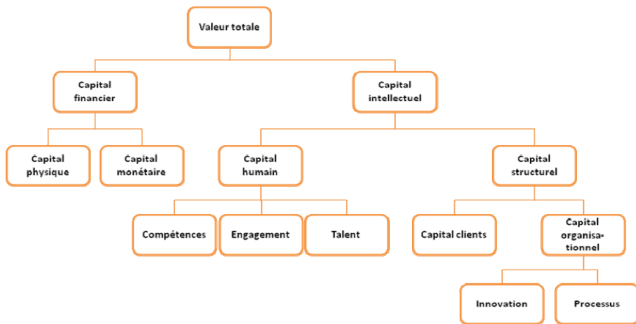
Valeur totale

Capital financier

Capital intellectuel

Capital physique

Capital monétaire

Capital humain

Capital structurel

Compétences

Engagement

Talent

Capital clients

Capital organisationnel

Innovation

Processus